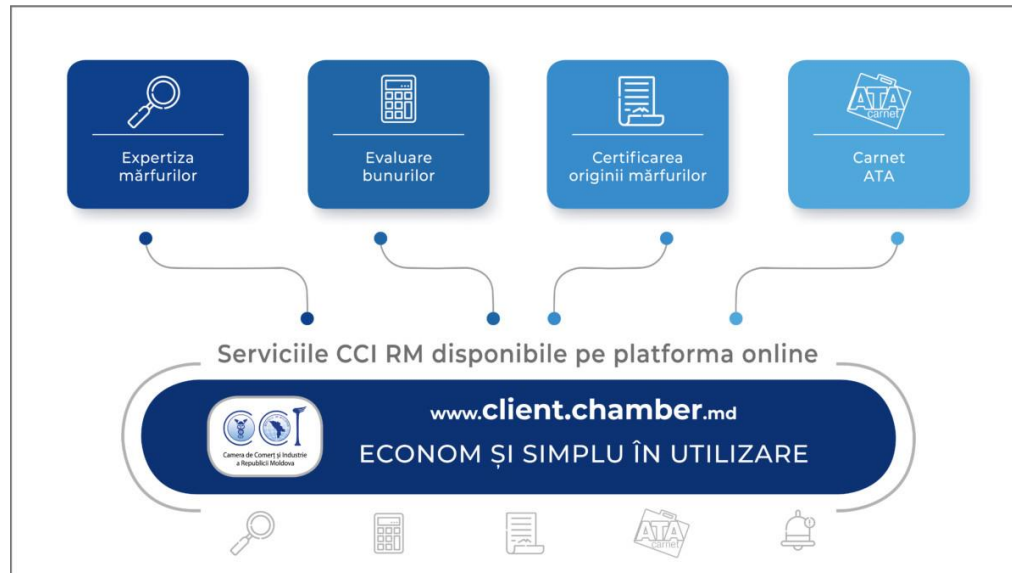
Expertiza mărfurilor

Evaluare bunurilor

Certificarea originii mărfurilor

ATA carnet

Carnet ATA

Serviciile CCI RM disponibile pe platforma online

CCI

Camera de Comerț și Industrie a Republicii Moldova

www.client.chamber.md

ECONOM ȘI SIMPLU ÎN UTILIZARE

ATA carnet